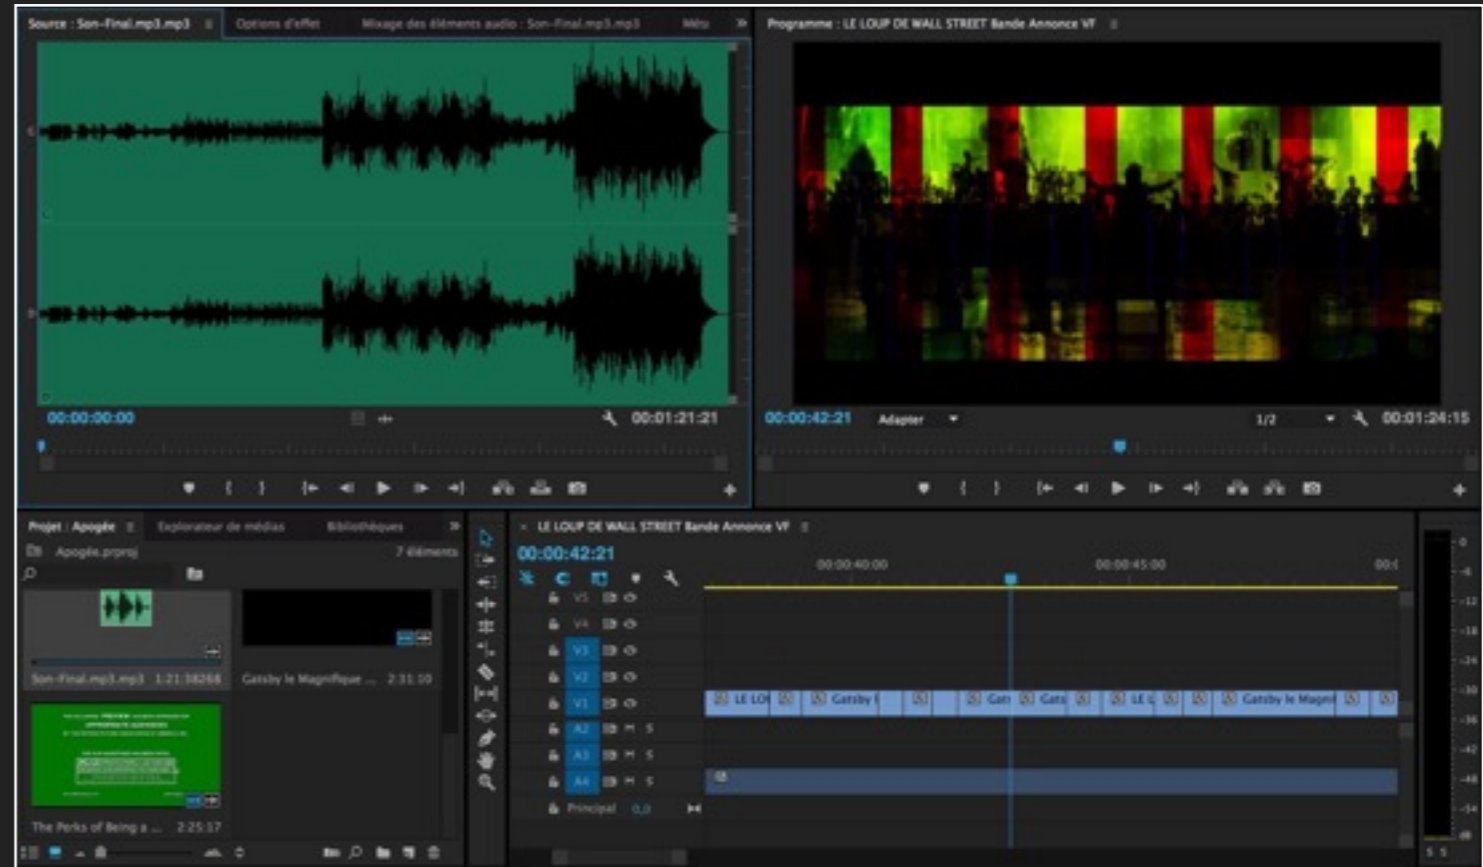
Source : Son-Final.mp3.mp3
Options d'effet
Mixage des éléments audio : Son-Final.mp3.mp3
Méta

Programme : LE LOUP DE WALL STREET Bande Annonce VF

00:00:00:00
00:01:21:21

00:00:42:21
Adapter
1/2
00:01:24:15

Projet : Apogée
Explorateur de médias
Bibliothèques
Apogée.prproj
7 éléments
Son-Final.mp3.mp3 1:21:38268
Gatsby le Magnifique ... 2:31:10
The Perks of Being a ... 2:25:17

LE LOUP DE WALL STREET Bande Annonce VF
00:00:42:21
00:00:40:00
00:00:45:00
V5
V4
V3
V2
V1
A2
A3
A4
Principal 0,0
LE LO
Gatsby
Gats
Gats
LE L
Gatsby le Magni
M S
M S
M S
0
-6
-12
-18
-24
-30
-36
-42
-48
-54
S S